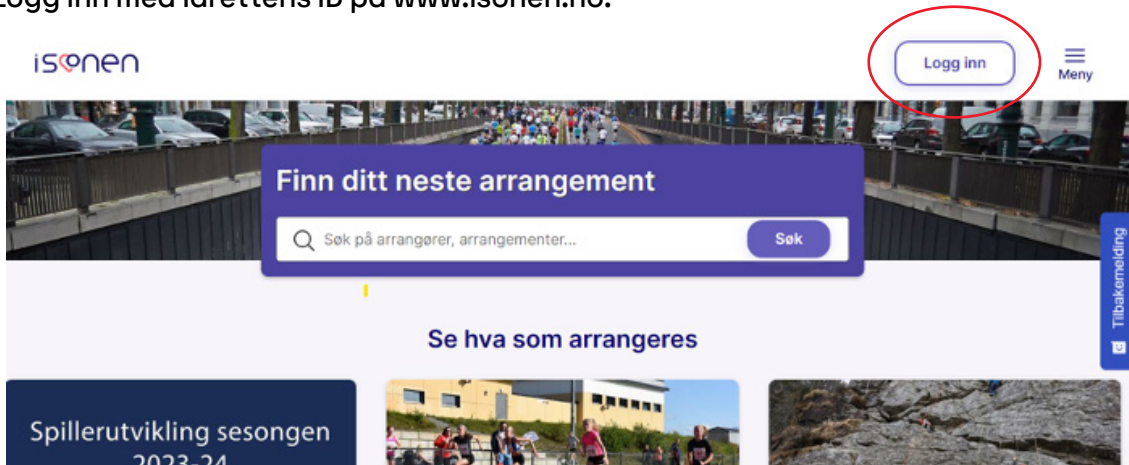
Logg inn med idrettens ID på www.isonen.no.

isonen

Logg inn

Meny

Finn ditt neste arrangement

Søk på arrangører, arrangementer...

Søk

Tilbakemelding

Se hva som arrangeres

Spillerutvikling sesongen 2023-24